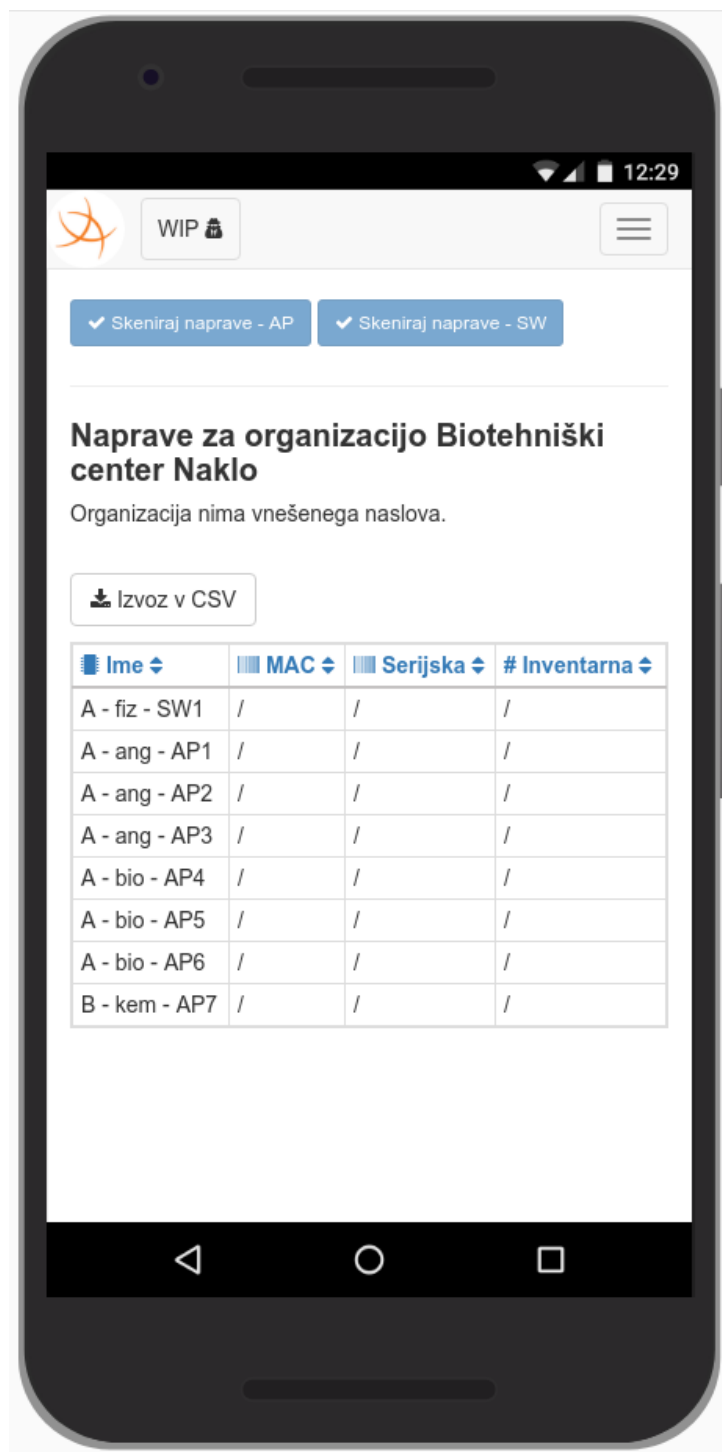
12:29

WIP

✔ Skeniraj naprave - AP ✔ Skeniraj naprave - SW

Naprave za organizacijo Biotehniški center Naklo

Organizacija nima vnešenega naslova.

Izvoz v CSV

| Ime | MAC | Serijska | # Inventarna |
|---|---|---|---|
| A - fiz - SW1 | / | / | / |
| A - ang - AP1 | / | / | / |
| A - ang - AP2 | / | / | / |
| A - ang - AP3 | / | / | / |
| A - bio - AP4 | / | / | / |
| A - bio - AP5 | / | / | / |
| A - bio - AP6 | / | / | / |
| B - kem - AP7 | / | / | / |